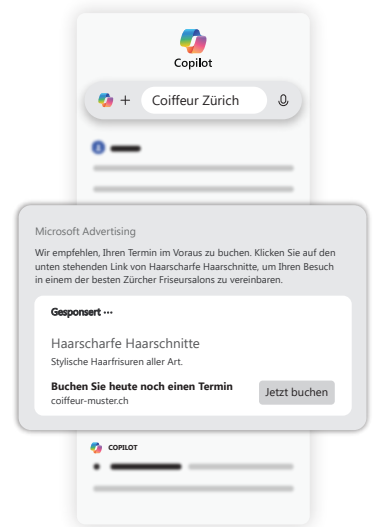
Copilot

+ Coiffeur Zürich

Microsoft Advertising

Wir empfehlen, Ihren Termin im Voraus zu buchen. Klicken Sie auf den unten stehenden Link von Haarscharfe Haarschnitte, um Ihren Besuch in einem der besten Zürcher Friseursalons zu vereinbaren.

Gesponsert ···

Haarscharfe Haarschnitte

Stylische Haarfrisuren aller Art.

Buchen Sie heute noch einen Termin

coiffeur-muster.ch

Jetzt buchen

COPILOT